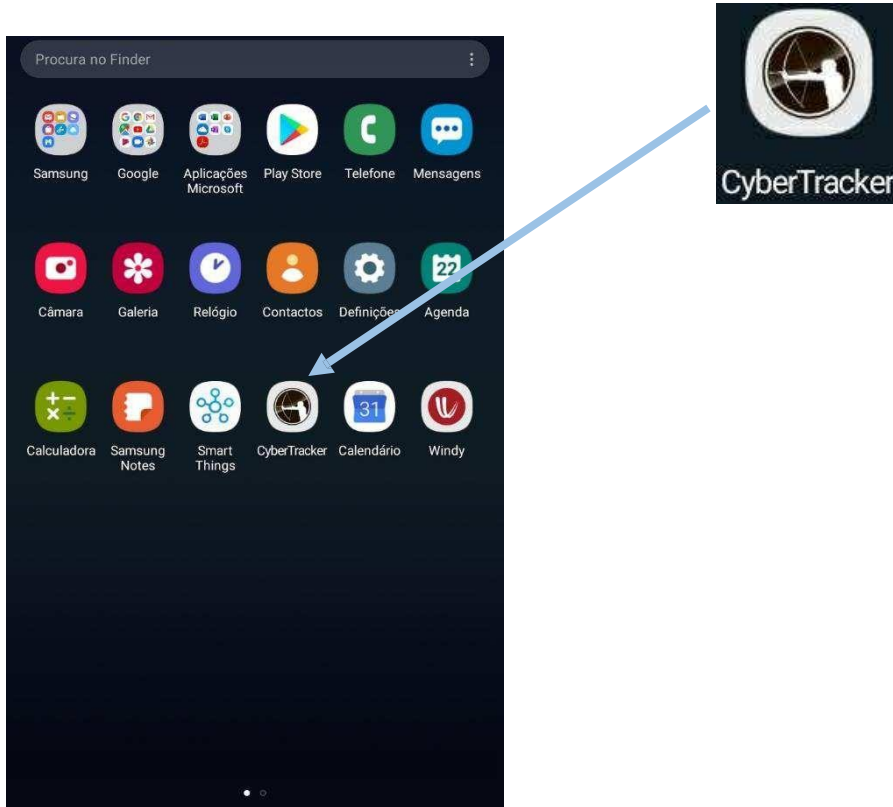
Procura no Finder

Samsung
Google
Aplicações Microsoft
Play Store
Telefone
Mensagens

Câmara
Galeria
Relógio
Contactos
Definições
22
Agenda

Calculadora
Samsung Notes
Smart Things
CyberTracker
31
Calendário
Windy

CyberTracker